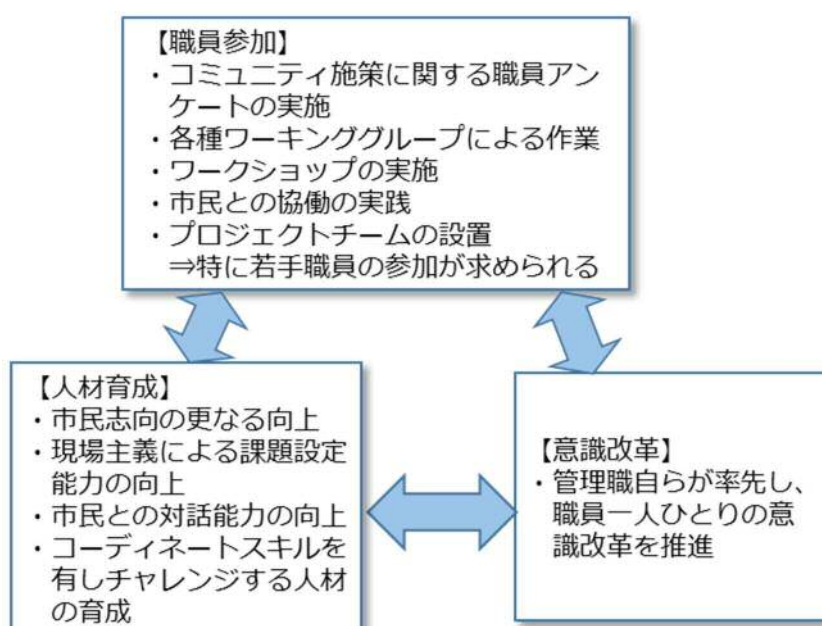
【職員参加】
・コミュニティ施策に関する職員アンケートの実施
・各種ワーキンググループによる作業
・ワークショップの実施
・市民との協働の実践
・プロジェクトチームの設置
⇒特に若手職員の参加が求められる

【人材育成】
・市民志向の更なる向上
・現場主義による課題設定能力の向上
・市民との対話能力の向上
・コーディネートスキルを有しチャレンジする人材の育成

【意識改革】
・管理職自らが率先し、職員一人ひとりの意識改革を推進